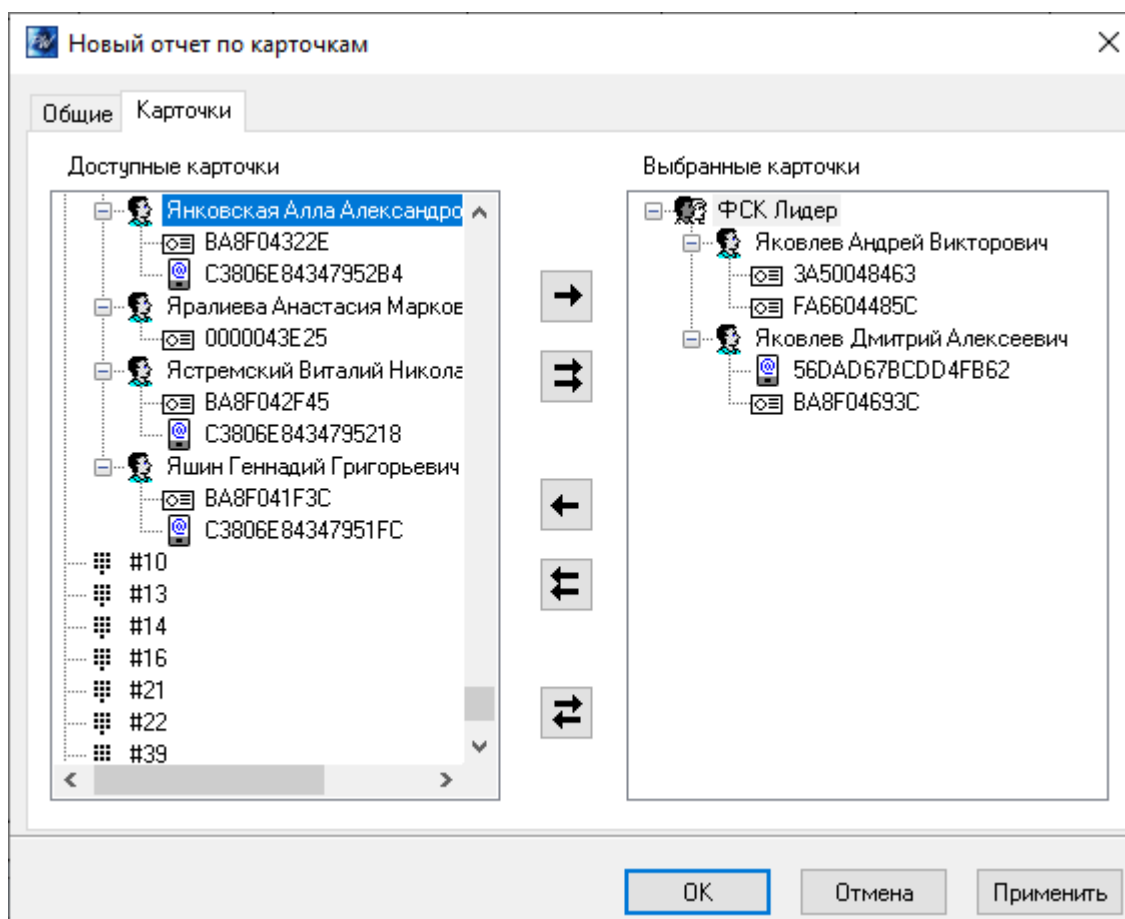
Новый отчет по карточкам

Общие Карточки

Доступные карточки

Янковская Алла Александро
BA8F04322E
C3806E84347952B4
Яралиева Анастасия Марков
0000043E25
Ястремский Виталий Никола
BA8F042F45
C3806E8434795218
Яшин Геннадий Григорьевич
BA8F041F3C
C3806E84347951FC
#10
#13
#14
#16
#21
#22
#39

Выбранные карточки

ФСК Лидер
Яковлев Андрей Викторович
3A50048463
FA6604485C
Яковлев Дмитрий Алексеевич
56DAD67BCDD4FB62
BA8F04693C

OK Отмена Применить